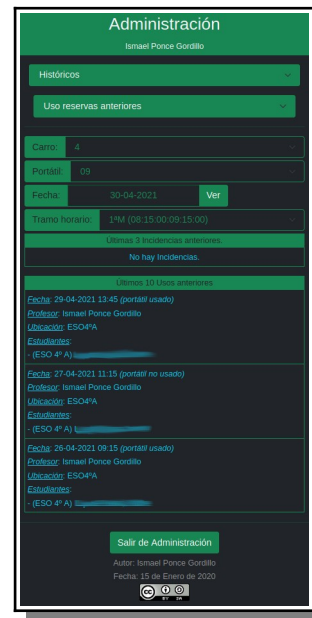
Administración

Ismael Ponce Gordillo

Históricos

Uso reservas anteriores

Carro: 4

Portátil: 09

Fecha: 30-04-2021 Ver

Tramo horario: 1ªM (08:15:00:09:15:00)

Últimas 3 Incidencias anteriores.

No hay Incidencias.

Últimos 10 Usos anteriores

Fecha: 29-04-2021 13:45 (portátil usado)
Profesor: Ismael Ponce Gordillo
Ubicación: ESO4ºA
Estudiantes:
- (ESO 4º A) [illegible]

Fecha: 27-04-2021 11:15 (portátil no usado)
Profesor: Ismael Ponce Gordillo
Ubicación: ESO4ºA
Estudiantes:
- (ESO 4º A) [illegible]

Fecha: 26-04-2021 09:15 (portátil usado)
Profesor: Ismael Ponce Gordillo
Ubicación: ESO4ºA
Estudiantes:
- (ESO 4º A) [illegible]

Salir de Administración

Autor: Ismael Ponce Gordillo
Fecha: 15 de Enero de 2020

cc BY SA